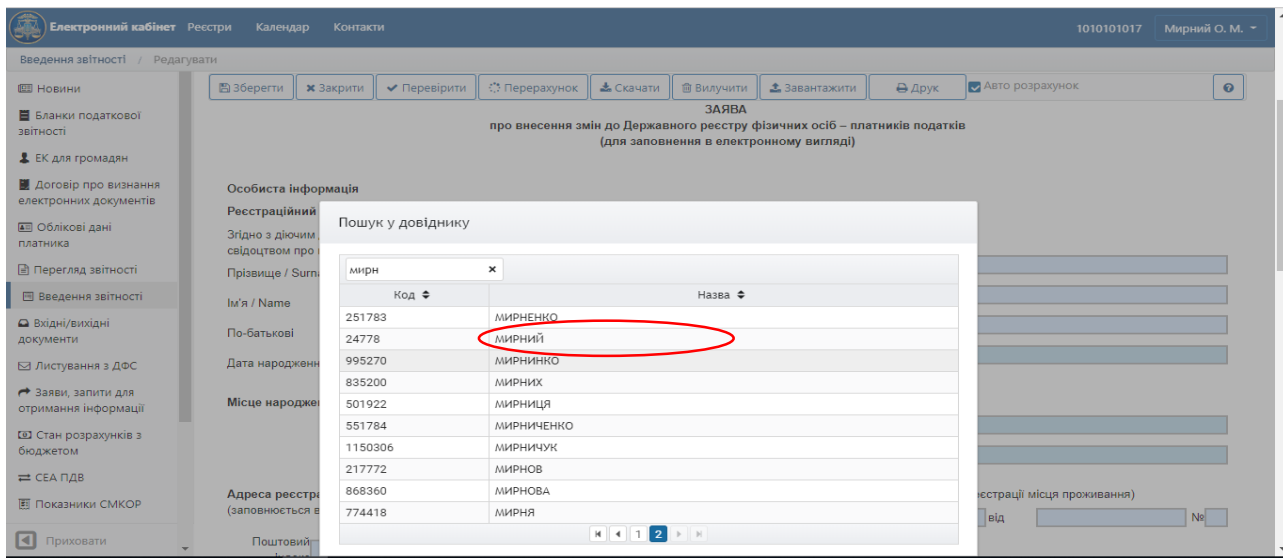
Електронний кабінет Реєстри Календар Контакти 1010101017 Мирний О. М.

Введення звітності / Редагувати

Новини
Бланки податкової звітності
ЕК для громадян
Договір про визнання електронних документів
Облікові дані платника
Перегляд звітності
Введення звітності
Вхідні/вихідні документи
Листування з ДФС
Заяви, запити для отримання інформації
Стан розрахунків з бюджетом
СЕА ПДВ
Показники СМКОР
Приховати

Зберегти Закрити Перевірити Перерахунок Скачати Вилучити Завантажити Друк Авто розрахунок

ЗАЯВА
про внесення змін до Державного реєстру фізичних осіб – платників податків
(для заповнення в електронному вигляді)

Особиста інформація
Реєстраційний
Згідно з діючим
свідоцтвом про
Прізвище / Surna
Ім'я / Name
По-батькові
Дата народженн
Місце народжен
Адреса реєстр
(заповнюється в
реєстрації місця проживання)
від
№
Поштові

Пошук у довіднику

мирн

| Код | Назва |
|---|---|
| 251783 | МИРНЕНКО |
| 24778 | МИРНИЙ |
| 995270 | МИРНИНКО |
| 835200 | МИРНИХ |
| 501922 | МИРНИЦЯ |
| 551784 | МИРНИЧЕНКО |
| 1150306 | МИРНИЧУК |
| 217772 | МИРНОВ |
| 868360 | МИРНОВА |
| 774418 | МИРНЯ |

1 2